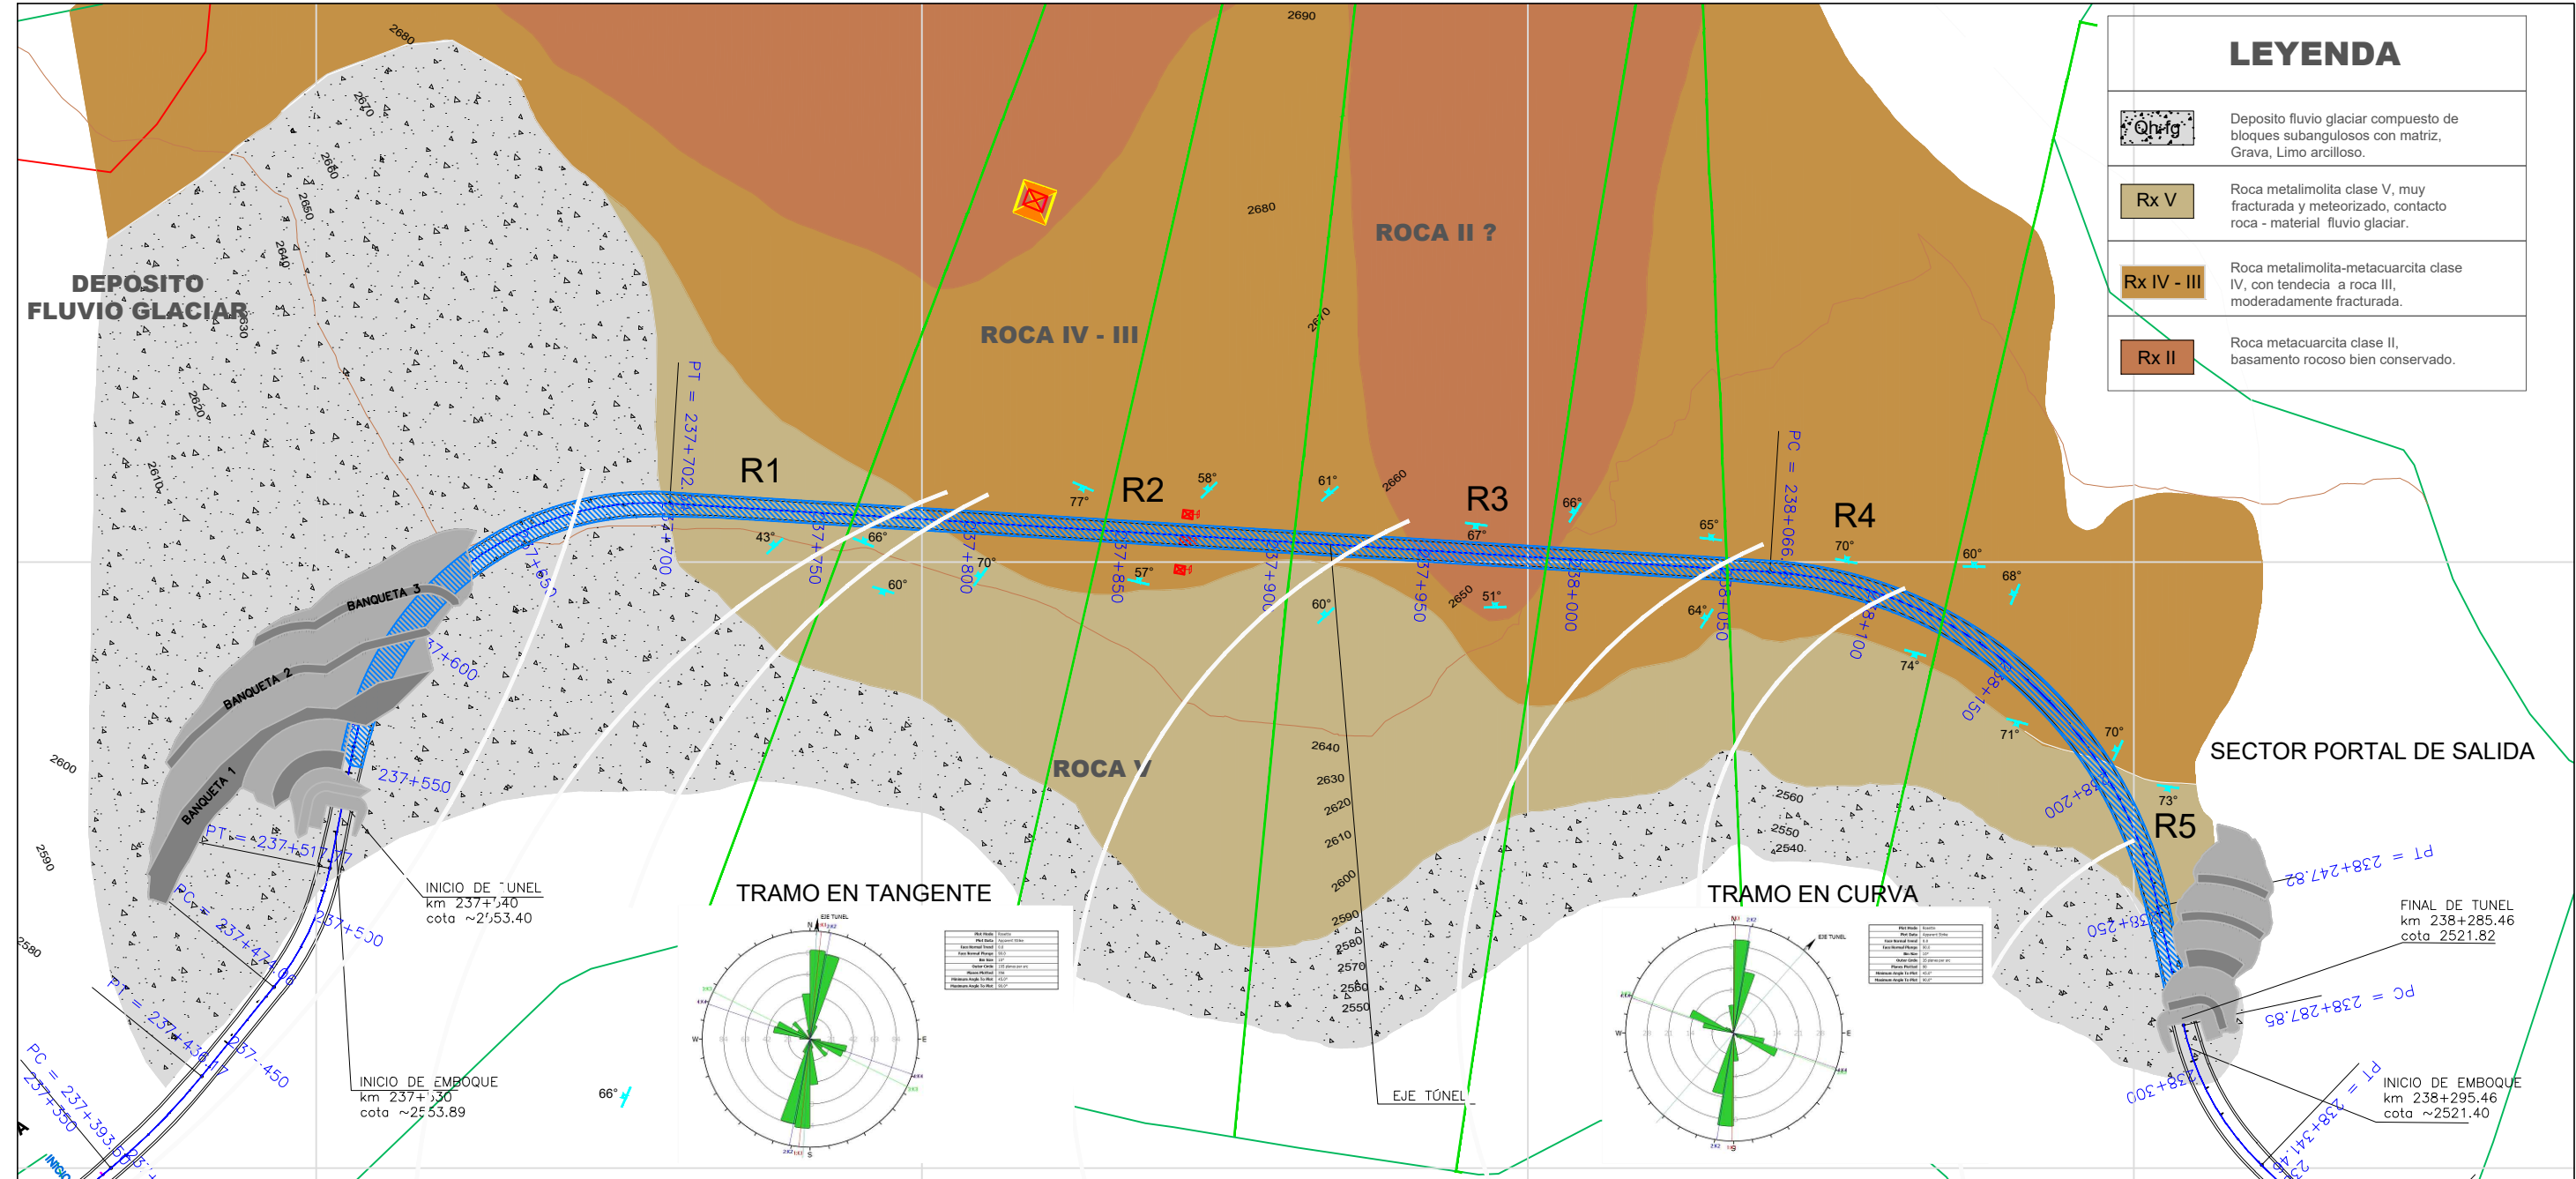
LEYENDA

Qh-fg — Deposito fluvio glaciar compuesto de bloques subangulosos con matriz, Grava, Limo arcilloso.

Rx V — Roca metalimolita clase V, muy fracturada y meteorizado, contacto roca - material fluvio glaciar.

Rx IV - III — Roca metalimolita-metacuarcita clase IV, con tendecia a roca III, moderadamente fracturada.

Rx II — Roca metacuarcita clase II, basamento rocoso bien conservado.

DEPOSITO FLUVIO GLACIAR

ROCA IV - III

ROCA II ?

ROCA V

SECTOR PORTAL DE SALIDA

R1

R2

R3

R4

R5

BANQUETA 3

BANQUETA 2

BANQUETA 1

PT = 237+702.

PC = 238+066.

PT = 237+517.77

PC = 237+474.06

PT = 237+436.17

PC = 237+393.5

PT = 238+247.82

PC = 238+287.85

PT = 238+341.4

INICIO DE TUNEL
km 237+540
cota ~2553.40

INICIO DE EMBOQUE
km 237+530
cota ~2553.89

FINAL DE TUNEL
km 238+285.46
cota 2521.82

INICIO DE EMBOQUE
km 238+295.46
cota ~2521.40

EJE TÚNEL

TRAMO EN TANGENTE

TRAMO EN CURVA

237+750
237+800
237+850
237+900
237+950
238+000
238+050
238+100
238+150
238+200
238+250
238+300
237+700
237+650
237+600
237+550
237+500
237+450
237+350

2690
2680
2670
2660
2650
2640
2630
2620
2610
2600
2590
2580
2570
2560
2550
2540

43°
66°
60°
70°
77°
57°
58°
61°
60°
67°
51°
66°
65°
64°
70°
60°
68°
74°
71°
70°
73°
66°

N
S
E
W
EJE TUNEL